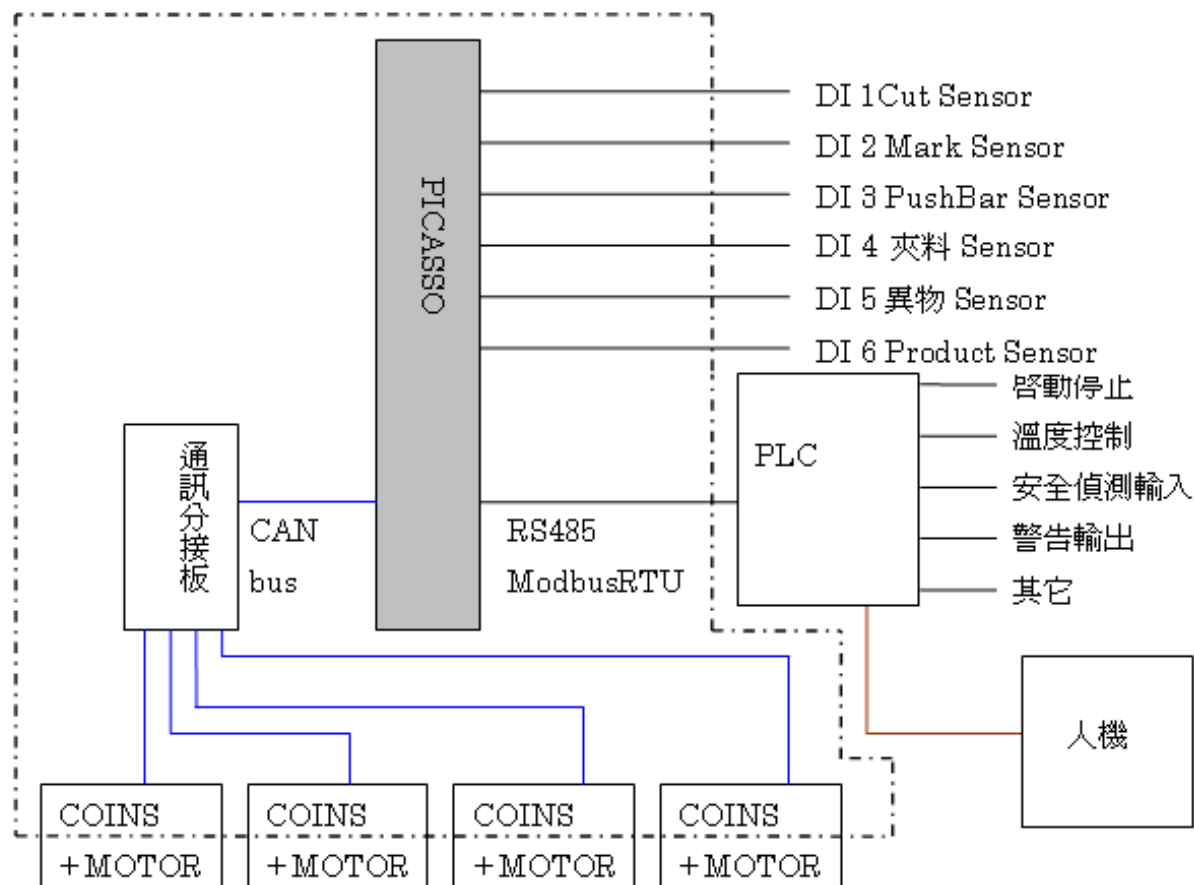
PICASSO

DI 1Cut Sensor
DI 2 Mark Sensor
DI 3 PushBar Sensor
DI 4 夾料 Sensor
DI 5 異物 Sensor
DI 6 Product Sensor

通訊分接板

CAN bus

RS485 ModbusRTU

PLC

啓動停止
溫度控制
安全偵測輸入
警告輸出
其它

人機

COINS +MOTOR
COINS +MOTOR
COINS +MOTOR
COINS +MOTOR